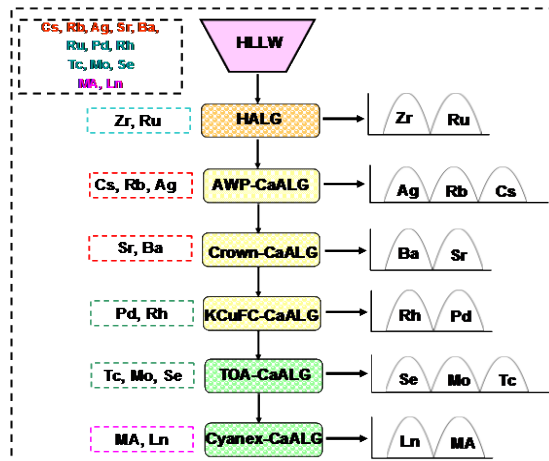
Cs, Rb, Ag, Sr, Ba,
Ru, Pd, Rh
Tc, Mo, Se
MA, Ln

HLLW

Zr, Ru
HALG
Zr Ru

Cs, Rb, Ag
AWP-CaALG
Ag Rb Cs

Sr, Ba
Crown-CaALG
Ba Sr

Pd, Rh
KCuFC-CaALG
Rh Pd

Tc, Mo, Se
TOA-CaALG
Se Mo Tc

MA, Ln
Cyanex-CaALG
Ln MA